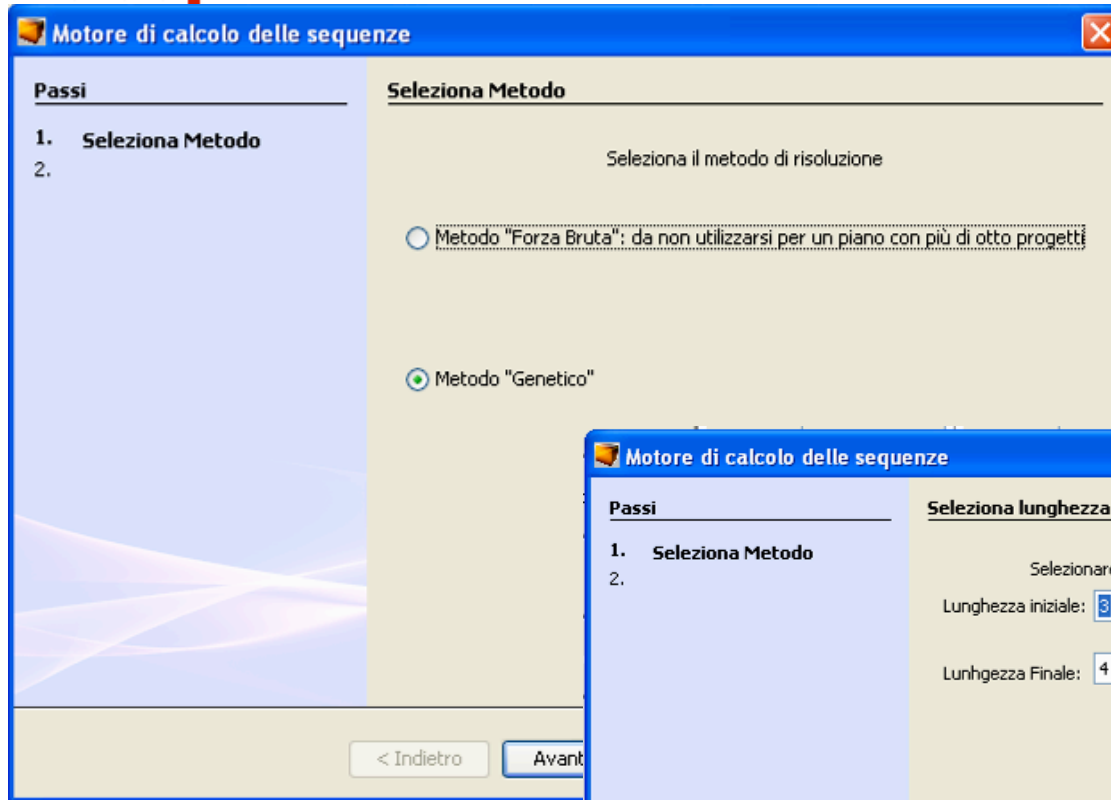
Motore di calcolo delle sequenze

Passi

1. Seleziona Metodo
2.

Seleziona Metodo

Seleziona il metodo di risoluzione

Metodo "Forza Bruta": da non utilizzarsi per un piano con più di otto progetti

Metodo "Genetico"

< Indietro

Avant

Motore di calcolo delle sequenze

Passi

1. Seleziona Metodo
2.

Seleziona lunghezza

Selezionar

Lunghezza iniziale: 3

Lunhgezza Finale: 4